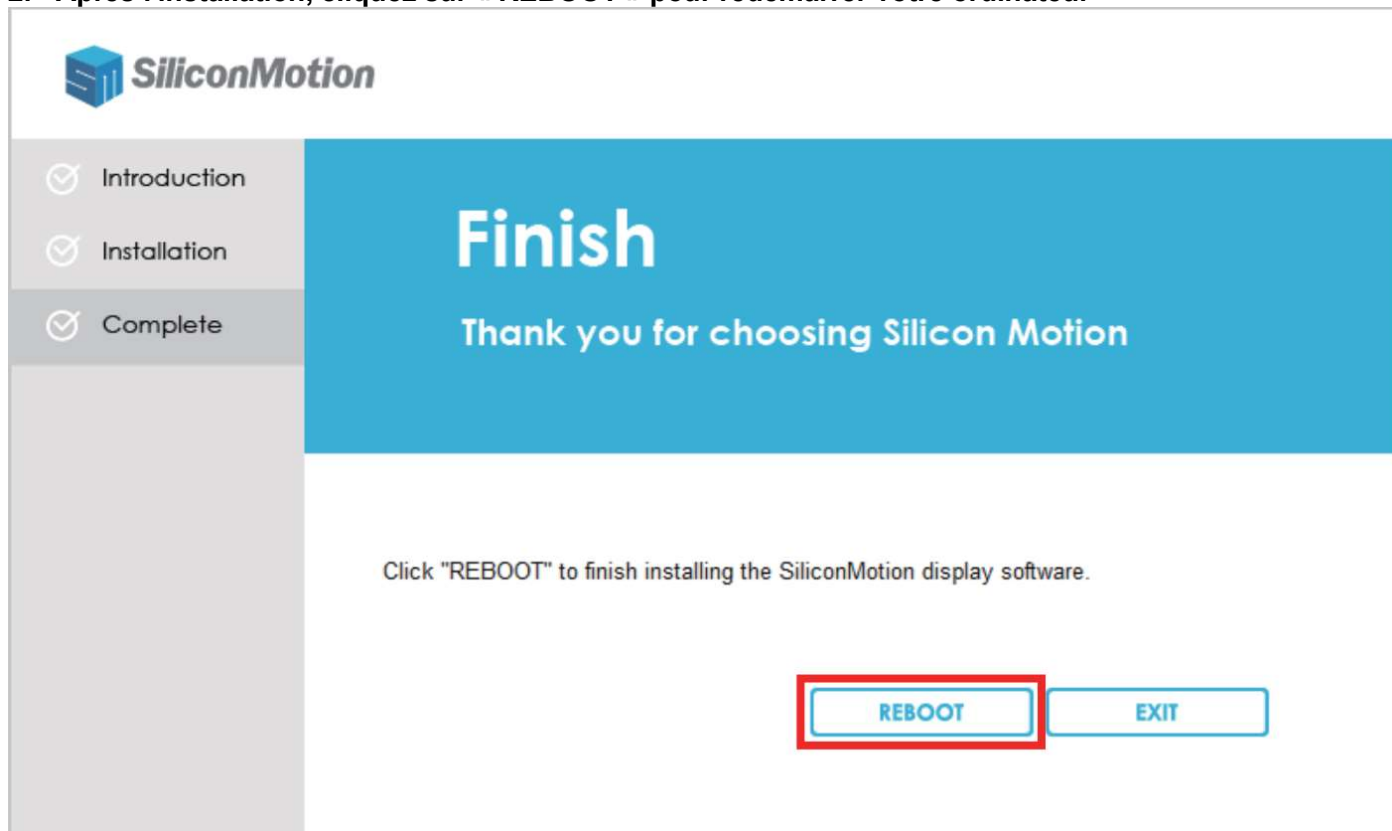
2. Après l'installation, cliquez sur « REBOOT » pour redémarrer votre ordinateur

SiliconMotion

Introduction
Installation
Complete

Finish

Thank you for choosing Silicon Motion

Click "REBOOT" to finish installing the SiliconMotion display software.

REBOOT
EXIT